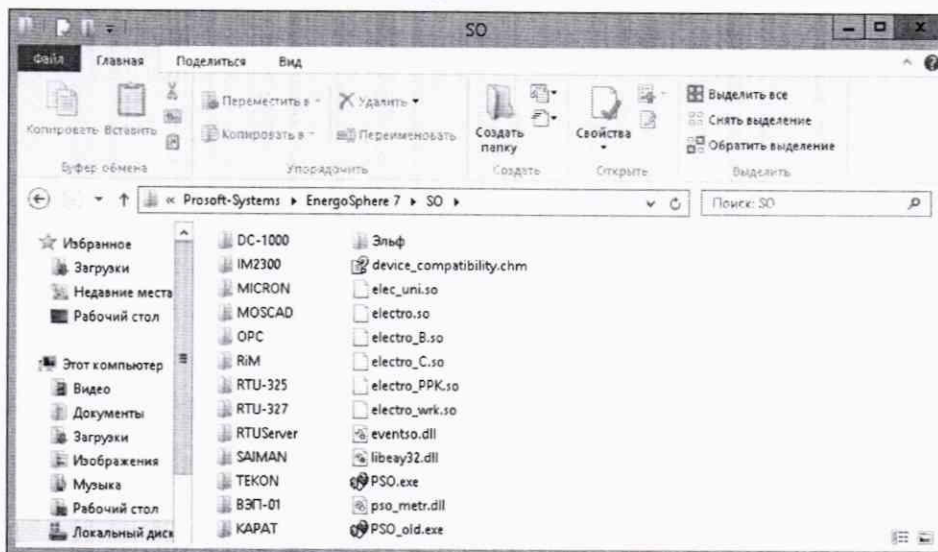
SO

Файл Главная Поделиться Вид

Копировать Вставить
Буфер обмена

Переместить в ▾
Копировать в ▾
Удалить ▾
Переименовать
Упорядочить

Создать папку
Создать

Свойства
Открыть

Выделить все
Снять выделение
Обратить выделение
Выделить

« Prosoft-Systems ▸ EnergoSphere 7 ▸ SO ▸

Поиск: SO

Избранное
Загрузки
Недавние места
Рабочий стол

Этот компьютер
Видео
Документы
Загрузки
Изображения
Музыка
Рабочий стол
Локальный диск

DC-1000
IM2300
MICRON
MOSCAD
OPC
RiM
RTU-325
RTU-327
RTUServer
SAIMAN
TEKON
ВЗП-01
КАРАТ

Эльф
device_compatibility.chm
elec_uni.so
electro.so
electro_B.so
electro_C.so
electro_PPK.so
electro_wrk.so
eventso.dll
libeay32.dll
PSO.exe
pso_metr.dll
PSO_old.exe